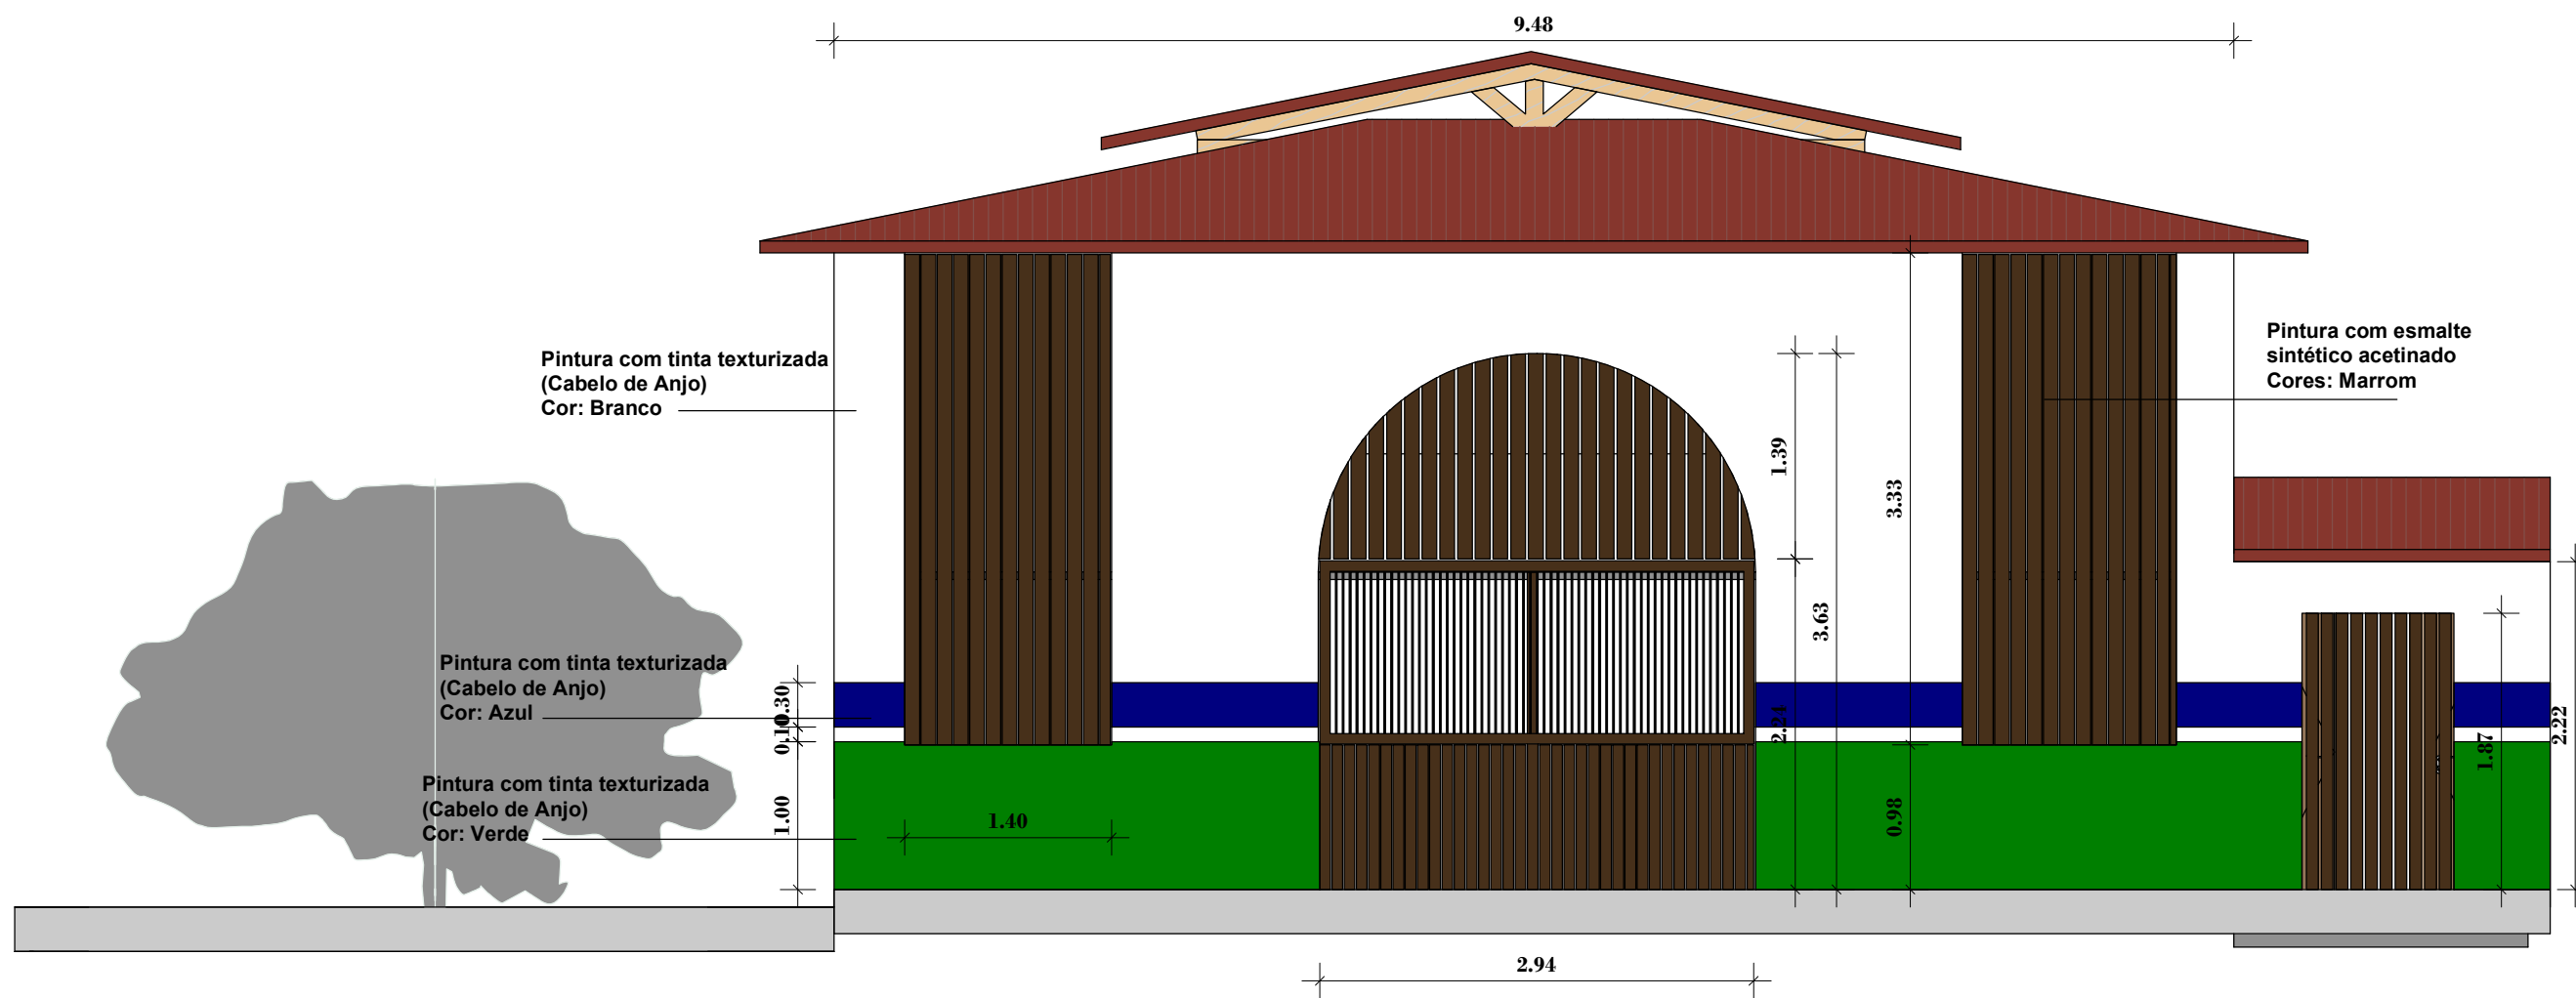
9.48

Pintura com tinta texturizada
(Cabelo de Anjo)
Cor: Branco

Pintura com esmalte
sintético acetinado
Cores: Marrom

1.39

3.33

3.63

Pintura com tinta texturizada
(Cabelo de Anjo)
Cor: Azul

0.30
0.10

Pintura com tinta texturizada
(Cabelo de Anjo)
Cor: Verde

1.00

1.40

2.24

0.98

1.87

2.22

2.94